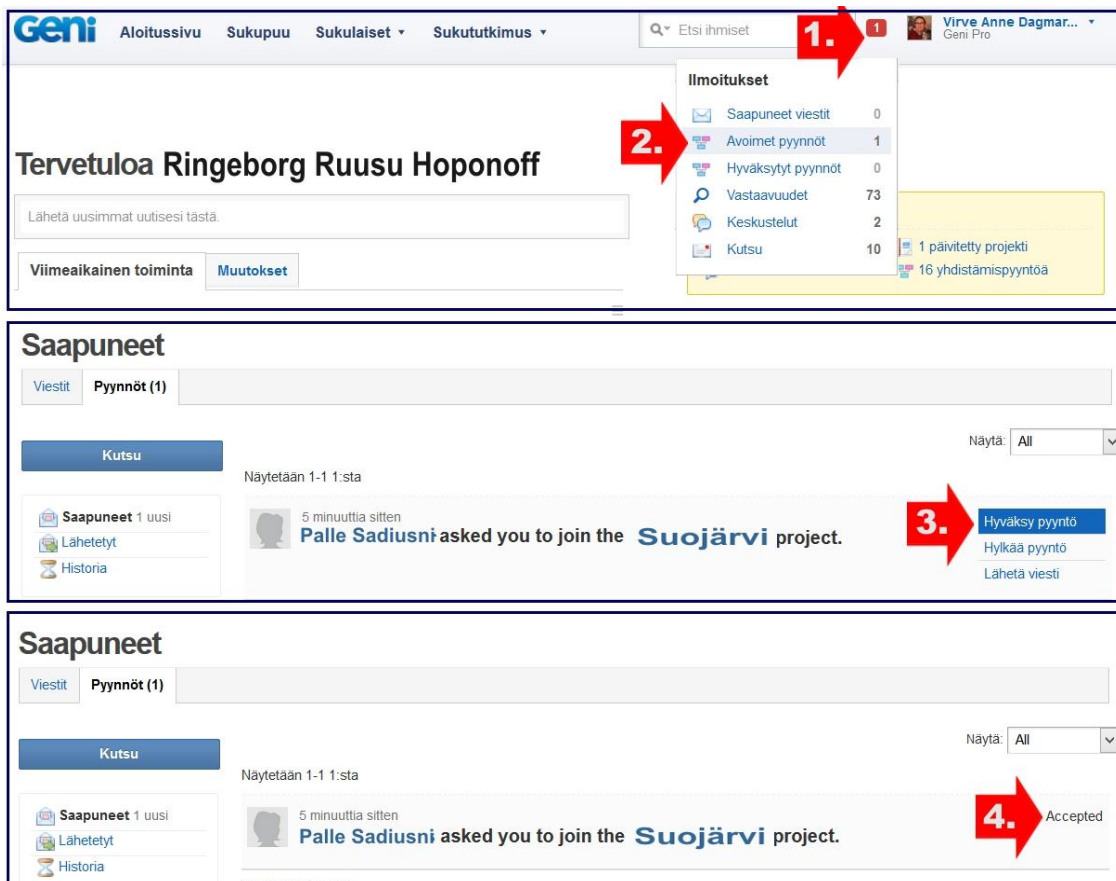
Geni Aloitussivu Sukupuu Sukulaiset ▾ Sukututkimus ▾

Etsi ihmiset

1.

1

Virve Anne Dagmar... ▾
Geni Pro

Ilmoitukset

Saapuneet viestit 0

2.

Avoimet pyynnöt 1

Hyväksytyt pyynnöt 0

Vastaavuudet 73

Keskustelut 2

Kutsu 10

Tervetuloa Ringeborg Ruusu Hoponoff

Lähetä uusimmat uutisesi tästä.

Viimeaikainen toiminta Muutokset

1 päivitetty projekti
16 yhdistämispyyntöä

Saapuneet

Viestit Pyynnöt (1)

Kutsu

Näytä: All

Näytetään 1-1 1:sta

Saapuneet 1 uusi
Lähetetyt
Historia

5 minuuttia sitten
Palle Sadiusni asked you to join the Suojärvi project.

3.

Hyväksy pyyntö
Hylkää pyyntö
Lähetä viesti

Saapuneet

Viestit Pyynnöt (1)

Kutsu

Näytä: All

Näytetään 1-1 1:sta

Saapuneet 1 uusi
Lähetetyt
Historia

5 minuuttia sitten
Palle Sadiusni asked you to join the Suojärvi project.

4.

Accepted